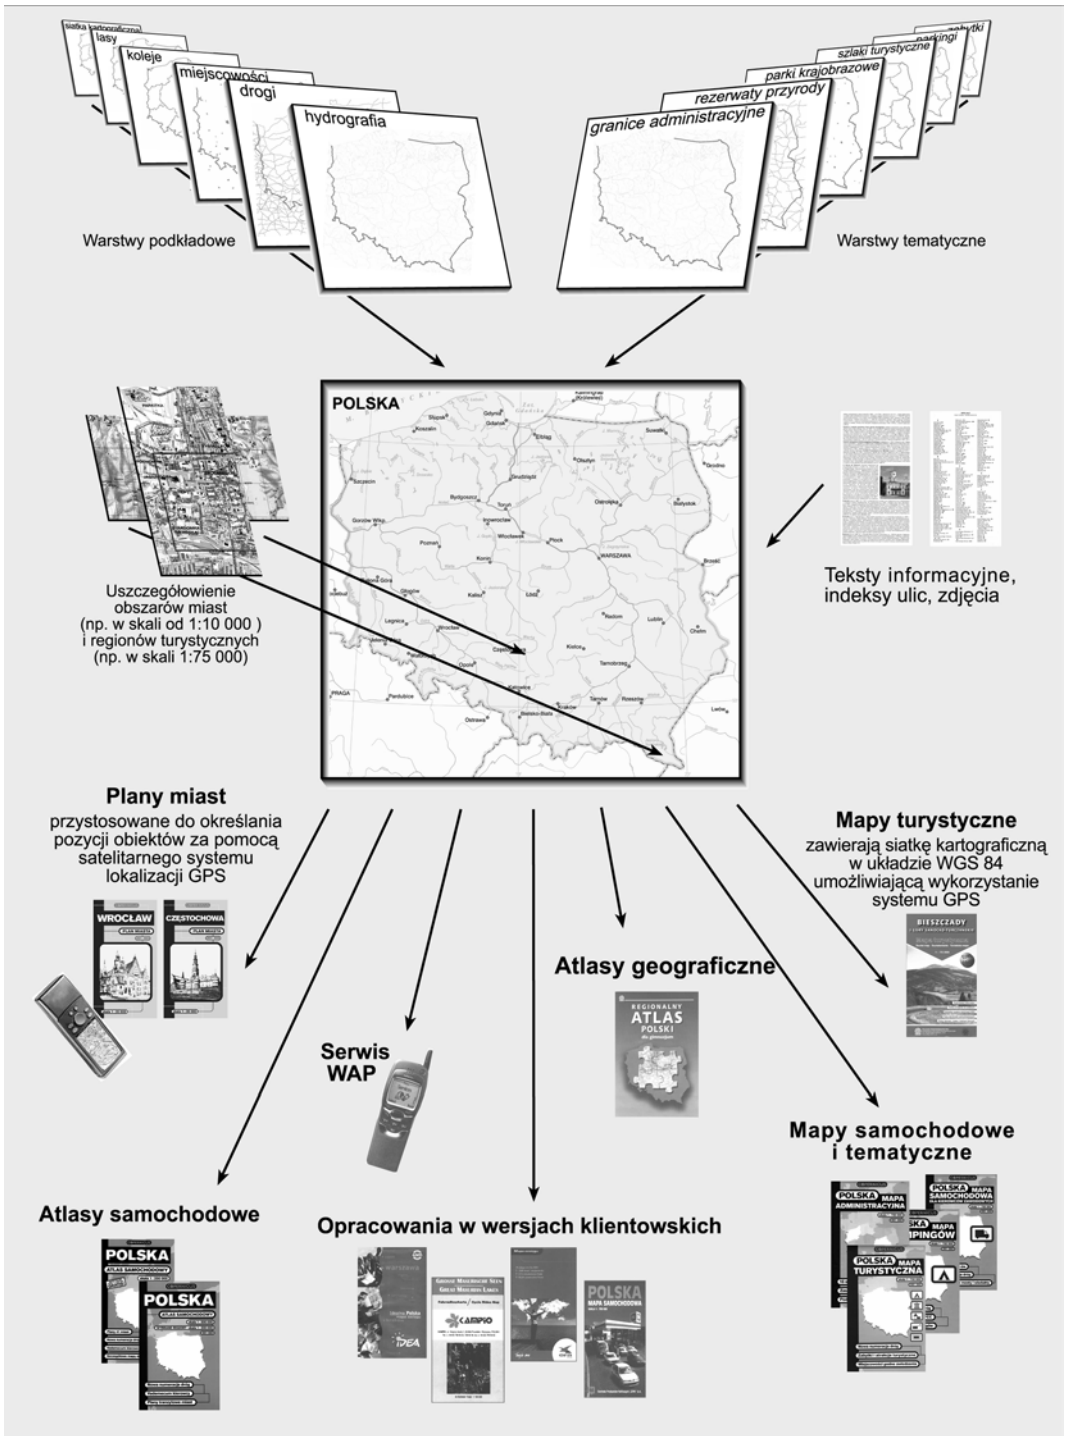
siatka kartograficzna
lasy
koleje
miejscowości
drogi
hydrografia

granice administracyjne
rezerwaty przyrody
parki krajobrazowe
szlaki turystyczne
parkingi
zabytki

Warstwy podkładowe

Warstwy tematyczne

POLSKA

Słupsk, Gdynia, Gdańsk, Kaliningrad, Koszalin, Elbląg, Suwałki, Olsztyn, Grodno, Szczecin, Grudziądz, Bydgoszcz, Toruń, Ostrołęka, Białystok, Inowrocław, Gorzów Wlkp., Włocławek, Płock, Poznań, WARSZAWA, Konin, Brześć, Zielona Góra, Łódź, Kalisz, Legnica, Radom, Lublin, Chełm, Wrocław, Częstochowa, Kielce, Opole, Tarnobrzeg, PRAGA, Pardubice, Katowice, Tarnów, Rzeszów, Kraków, Ostrawa, Bielsko-Biała, Lwów

Uszczegółowienie obszarów miast (np. w skali od 1:10 000 ) i regionów turystycznych (np. w skali 1:75 000)

Teksty informacyjne, indeksy ulic, zdjęcia

Plany miast
przystosowane do określania pozycji obiektów za pomocą satelitarnego systemu lokalizacji GPS

WROCŁAW
CZĘSTOCHOWA

Mapy turystyczne
zawierają siatkę kartograficzną w układzie WGS 84 umożliwiającą wykorzystanie systemu GPS

BIESZCZADY

Atlasy geograficzne

REGIONALNY ATLAS POLSKI

Serwis WAP

Mapy samochodowe i tematyczne

POLSKA MAPA ADMINISTRACYJNA
POLSKA MAPA SAMOCHODOWA
POLSKA MAPA CAMPINGÓW
POLSKA MAPA TURYSTYCZNA

Atlasy samochodowe

POLSKA ATLAS SAMOCHODOWY
POLSKA ATLAS SAMOCHODOWY

Opracowania w wersjach klientowskich

IDEA
GREAT MASURIAN LAKES
CAMPIO
POLSKA MAPA SAMOCHODOWA